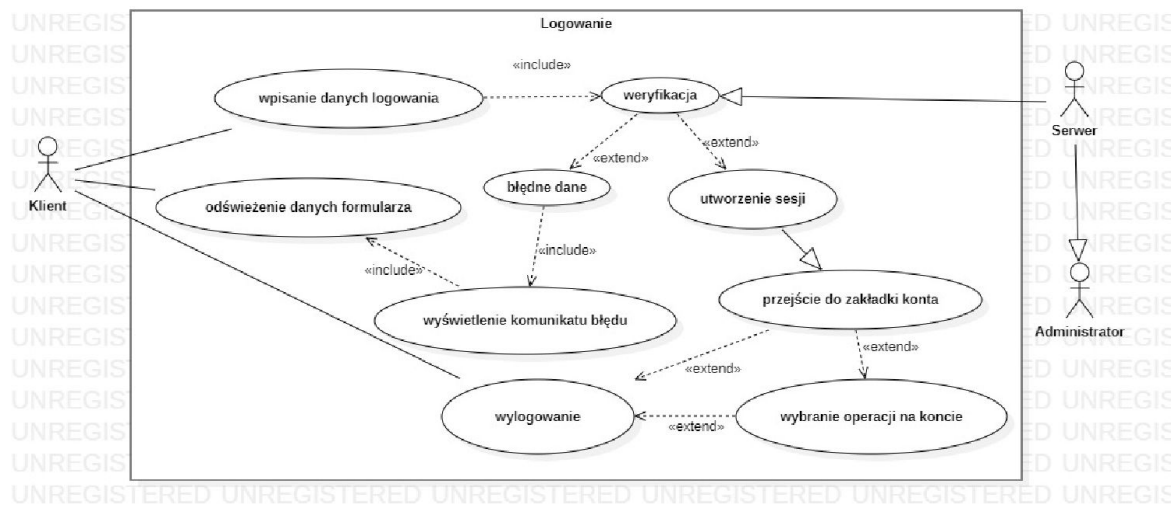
Logowanie

«include»

wpisanie danych logowania

weryfikacja

Serwer

«extend»

«extend»

Klient

błędne dane

utworzenie sesji

odświeżenie danych formularza

«include»

«include»

przejście do zakładki konta

wyświetlenie komunikatu błędu

Administrator

«extend»

«extend»

wylogowanie

wybranie operacji na koncie

«extend»

UNREGISTERED UNREGISTERED UNREGISTERED UNREGISTERED UNREGISTERED UNREGIS